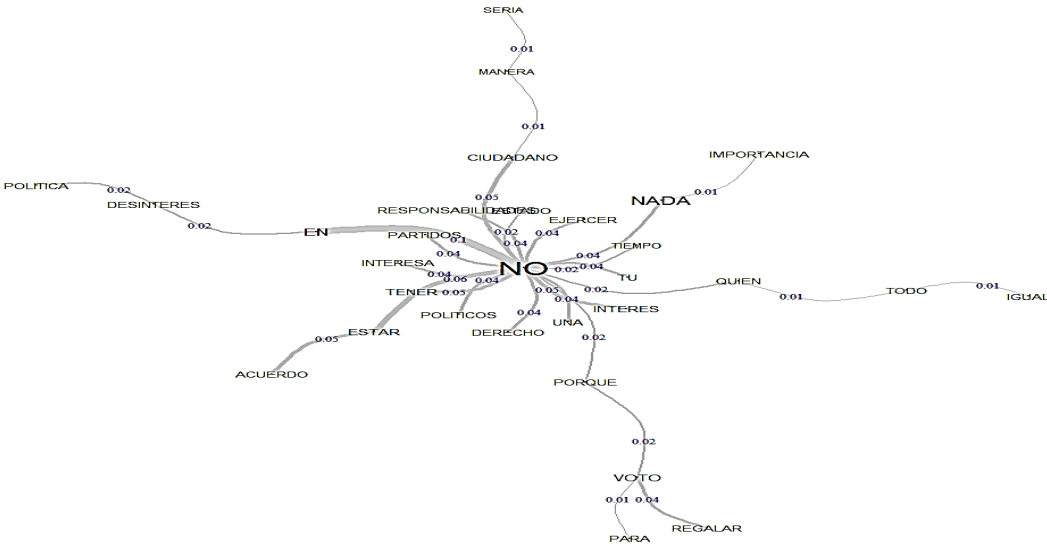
SERIA
0.01
MANERA
0.01
CIUDADANO
IMPORTANCIA
0.01
POLITICA
0.02
DESINTERES
0.02
0.05
RESPONSABILIDADES
ESTADO
NADA
EJERCER
EN
0.02
0.04
PARTIDOS
0.1
0.04
TIEMPO
0.04
0.04
INTERESA
NO
0.02
0.04
TU
0.04
0.06
0.04
0.02
QUIEN
TENER
0.05
0.05
0.04
0.01
TODO
0.01
IGUAL
INTERES
POLITICOS
0.04
UNA
ESTAR
DERECHO
0.05
0.02
ACUERDO
PORQUE
0.02
VOTO
0.01
0.04
REGALAR
PARA